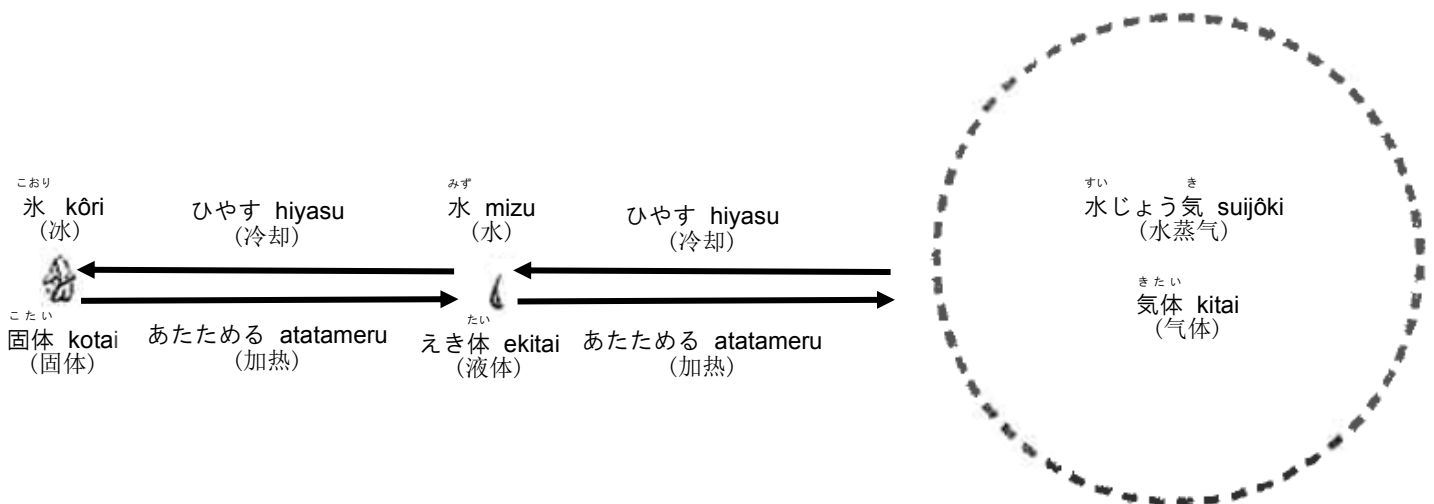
こおり
氷 kôri
(冰)

ひやす hiyasu
(冷却)

みず
水 mizu
(水)

ひやす hiyasu
(冷却)

すい き
水じょう気 suijôki
(水蒸气)

きたい
気体 kitai
(气体)

こたい
固体 kotai
(固体)

あたためる atatameru
(加热)

たい
えき体 ekitai
(液体)

あたためる atatameru
(加热)